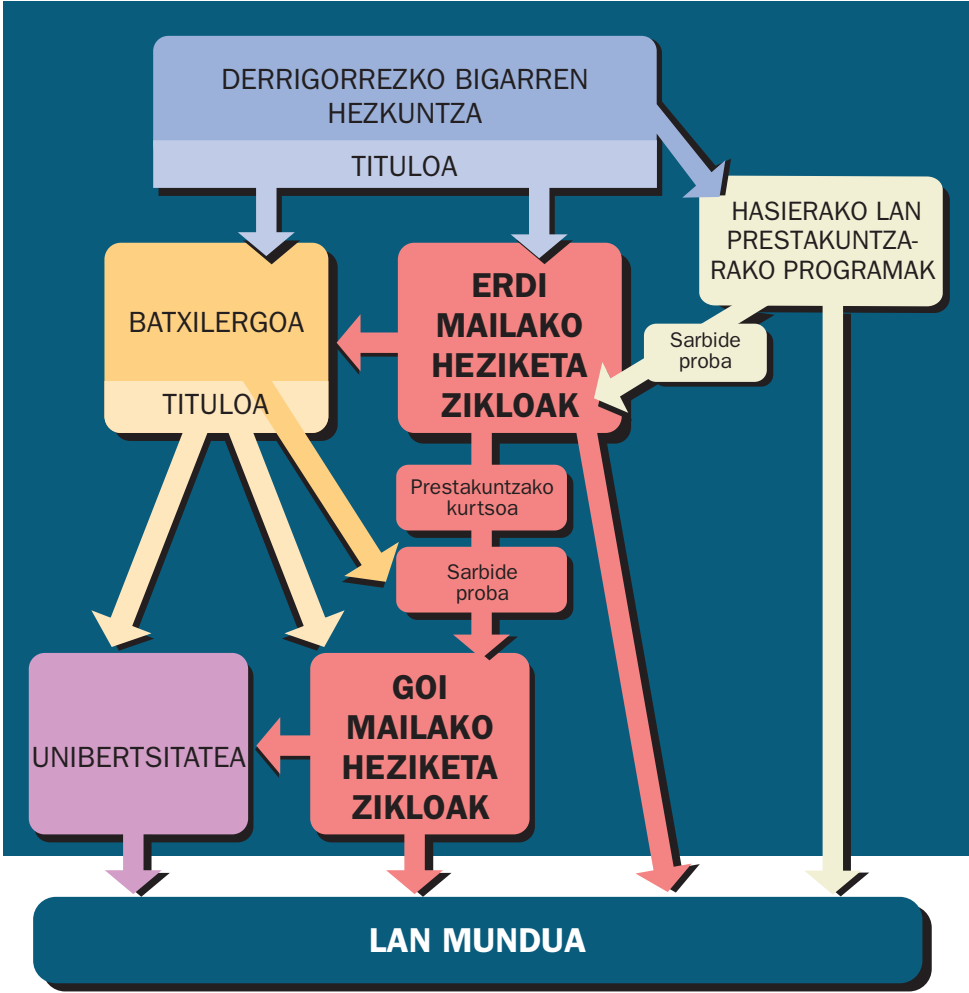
DERRIGORREZKO BIGARREN HEZKUNTZA

TITULOA

HASIERAKO LAN PRESTAKUNTZARAKO PROGRAMAK

BATXILERGOA

TITULOA

ERDI MAILAKO HEZIKETA ZIKLOAK

Sarbide proba

Prestakuntzako kurtsoa

Sarbide proba

UNIBERTSITATEA

GOI MAILAKO HEZIKETA ZIKLOAK

LAN MUNDUA